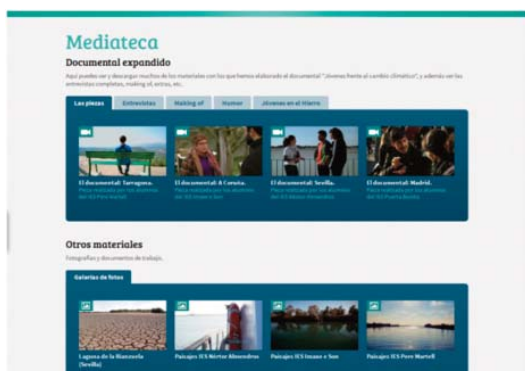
Mediateca

Documental expandido

Aquí puedes ver y descargar muchos de los materiales con los que hemos elaborado el documental "Jóvenes frente al cambio climático", y además ver las entrevistas completas, making of, extras, etc.

Las piezas | Entrevistas | Making of | Humor | Jóvenes en el litoro

El documental: Tarragona.
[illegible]

El documental: A Coruña.
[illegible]

El documental: Sevilla.
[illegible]

El documental: Madrid.
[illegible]

Otros materiales

Fotografías y documentos de trabajo.

Galerías de fotos

Laguna de la Mancuela (Sevilla)

Paisajes IES Martos Almendros

Paisajes IES Insuas e Sao

Paisajes IES Pere Martell